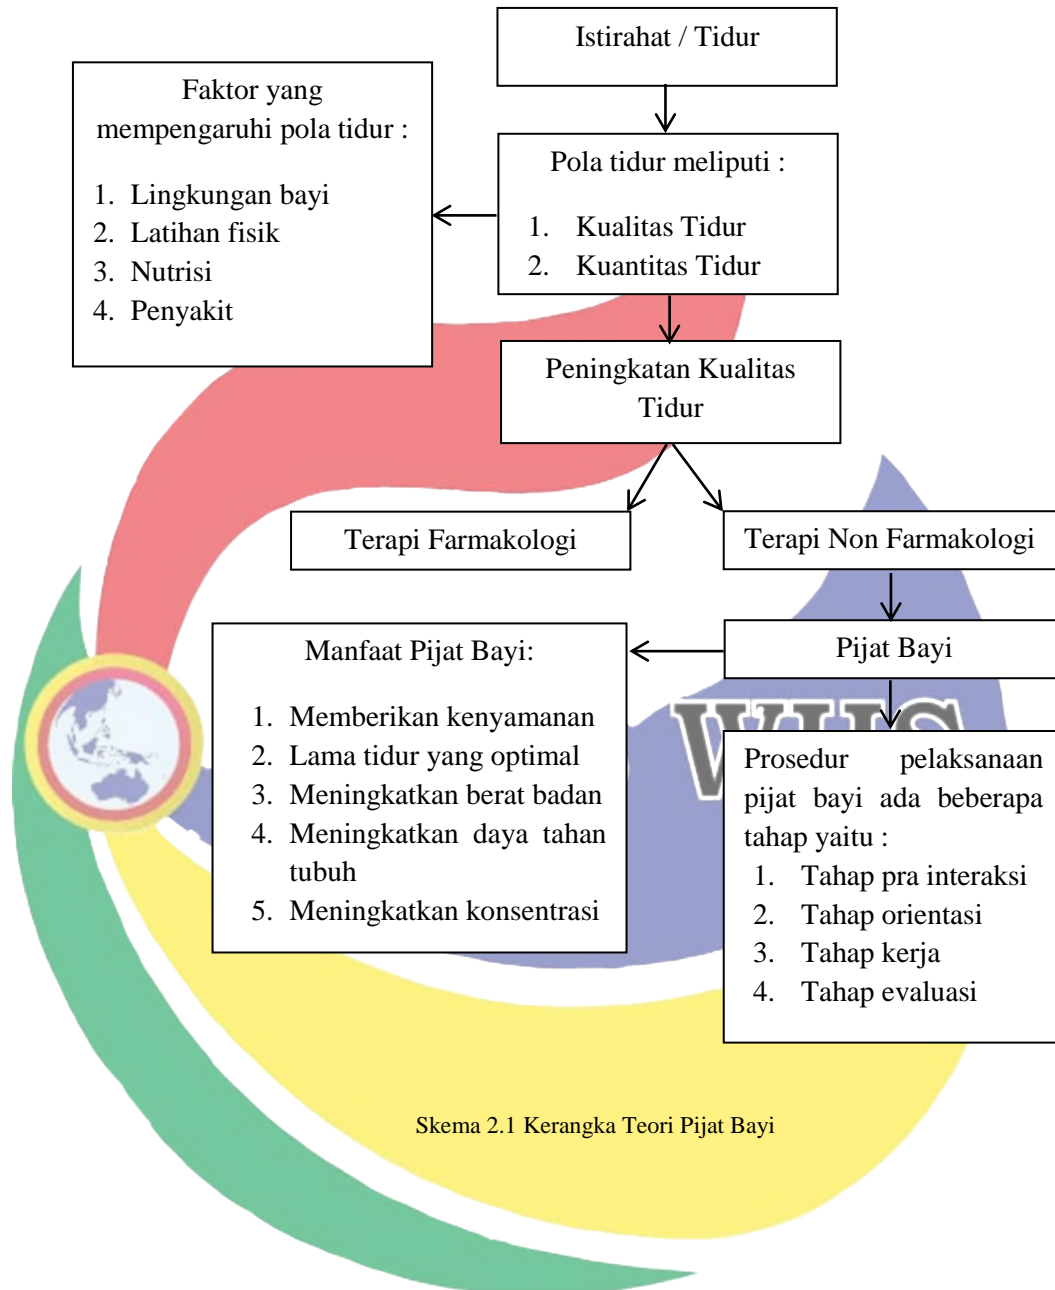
Istirahat / Tidur

Faktor yang mempengaruhi pola tidur :

1. Lingkungan bayi
2. Latihan fisik
3. Nutrisi
4. Penyakit

Pola tidur meliputi :

1. Kualitas Tidur
2. Kuantitas Tidur

Peningkatan Kualitas Tidur

Terapi Farmakologi

Terapi Non Farmakologi

Pijat Bayi

Manfaat Pijat Bayi:

1. Memberikan kenyamanan
2. Lama tidur yang optimal
3. Meningkatkan berat badan
4. Meningkatkan daya tahan tubuh
5. Meningkatkan konsentrasi

Prosedur pelaksanaan pijat bayi ada beberapa tahap yaitu :

1. Tahap pra interaksi
2. Tahap orientasi
3. Tahap kerja
4. Tahap evaluasi

Skema 2.1 Kerangka Teori Pijat Bayi